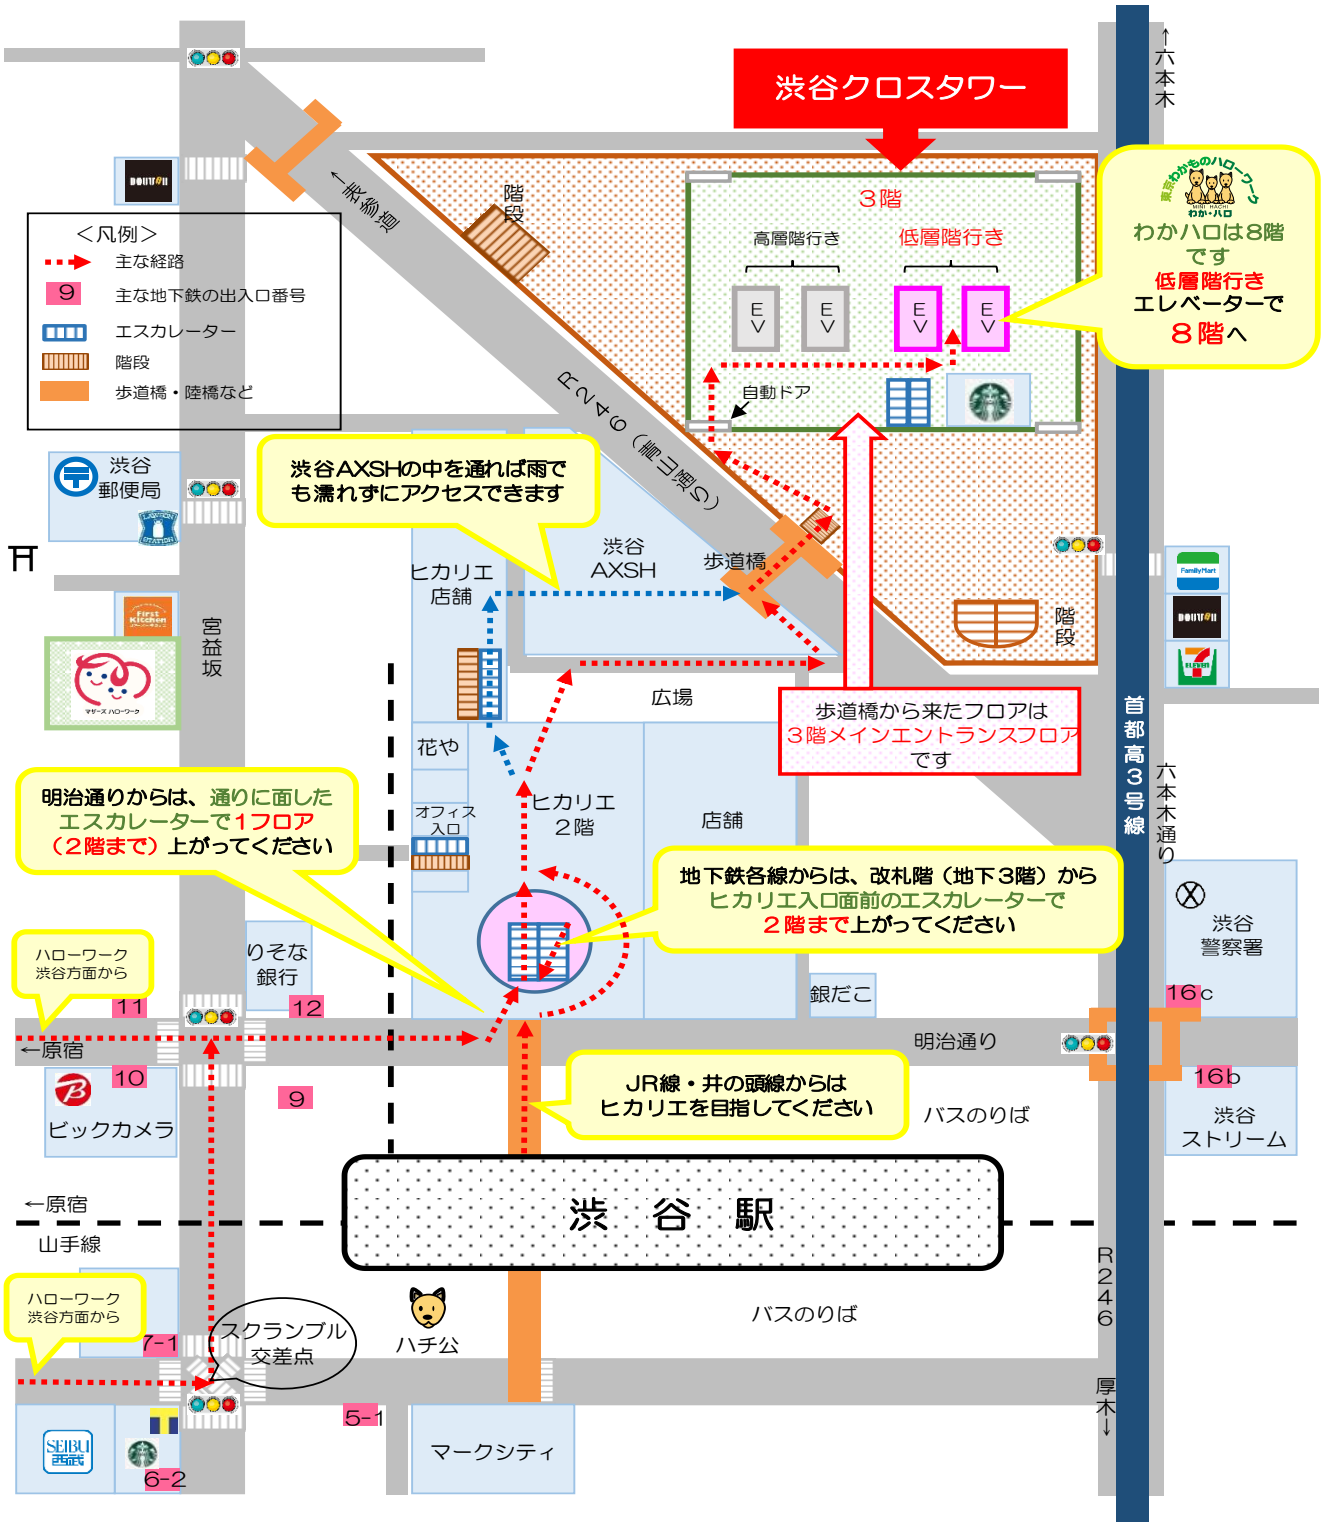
渋谷クロスタワー

↑六本木

東京わかものハローワーク
MINI HACHI わか・ハロ
わかハロは8階です
低層階行き
エレベーターで
８階へ

3階
高層階行き
低層階行き
EV
EV
EV
EV
自動ドア

←表参道
階段
R246（青山通り）

＜凡例＞
主な経路
9 主な地下鉄の出入口番号
エスカレーター
階段
歩道橋・陸橋など

DOUTOR

渋谷郵便局
LAWSON STATION

渋谷AXSHの中を通れば雨でも濡れずにアクセスできます

ヒカリエ店舗
渋谷AXSH
歩道橋

First Kitchen
マザーズハローワーク
宮益坂

階段

FamilyMart
DOUTOR
7

広場
歩道橋から来たフロアは
3階メインエントランスフロア
です

首都高3号線
六本木通り

花や
オフィス入口
ヒカリエ2階
店舗

明治通りからは、通りに面したエスカレーターで1フロア（2階まで）上がってください

地下鉄各線からは、改札階（地下3階）から
ヒカリエ入口面前のエスカレーターで
2階まで上がってください

渋谷警察署

ハローワーク渋谷方面から
りそな銀行
11
12
銀だこ
16c
←原宿
明治通り
10
9
16b
ビックカメラ
JR線・井の頭線からは
ヒカリエを目指してください
バスのりば
渋谷ストリーム

←原宿
渋谷駅
山手線

ハローワーク渋谷方面から
7-1
スクランブル交差点
ハチ公
バスのりば
R246
厚木↓
5-1
SEIBU 西武
6-2
マークシティ